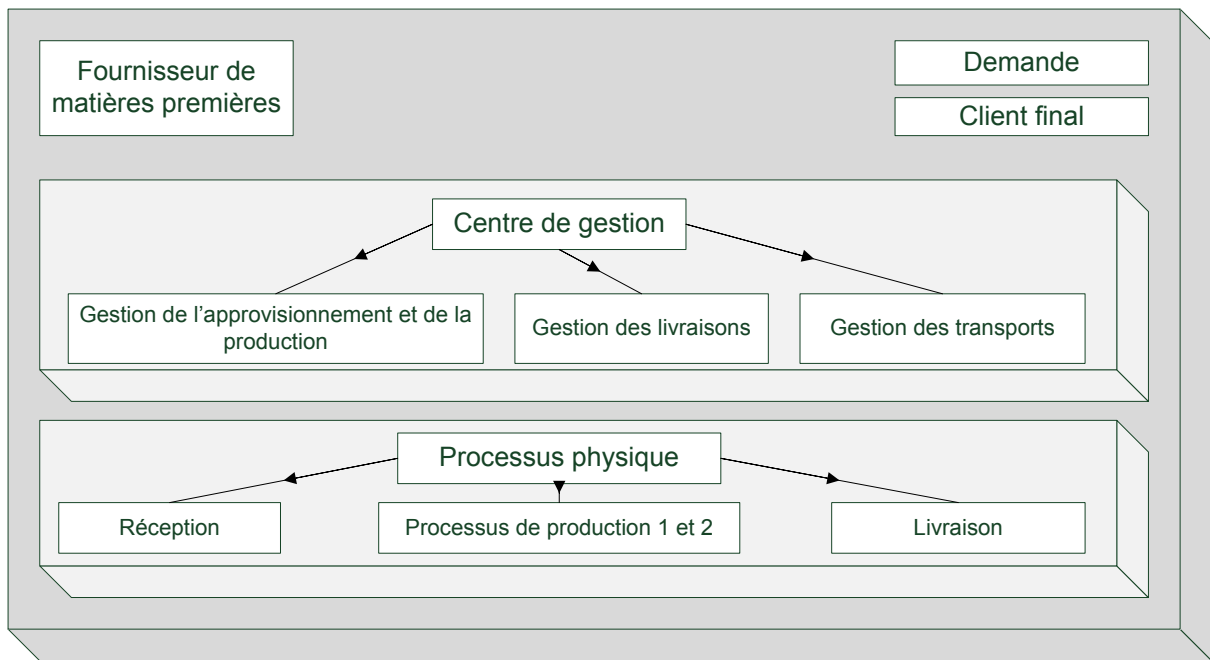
Fournisseur de matières premières

Demande

Client final

Centre de gestion

Gestion de l’approvisionnement et de la production

Gestion des livraisons

Gestion des transports

Processus physique

Réception

Processus de production 1 et 2

Livraison